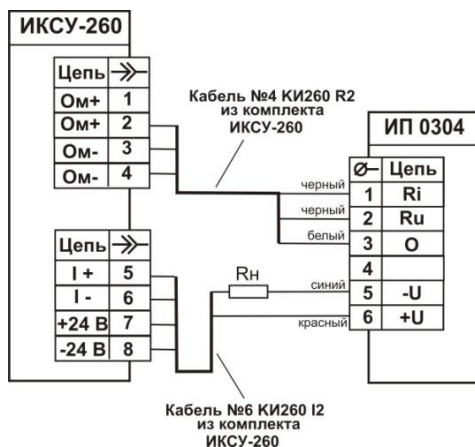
ИКСУ-260

| Цепь | ⮞ |
|---|---|
| Ом+ | 1 |
| Ом+ | 2 |
| Ом- | 3 |
| Ом- | 4 |

| Цепь | ⮞ |
|---|---|
| I + | 5 |
| I - | 6 |
| +24 В | 7 |
| -24 В | 8 |

Кабель №4 КИ260 R2 из комплекта ИКСУ-260

ИП 0304

| Ø | Цепь |
|---|---|
| 1 | Ri |
| 2 | Ru |
| 3 | O |
| 4 | |
| 5 | -U |
| 6 | +U |

черный
черный
белый
синий
красный

Rн

Кабель №6 КИ260 I2 из комплекта ИКСУ-260